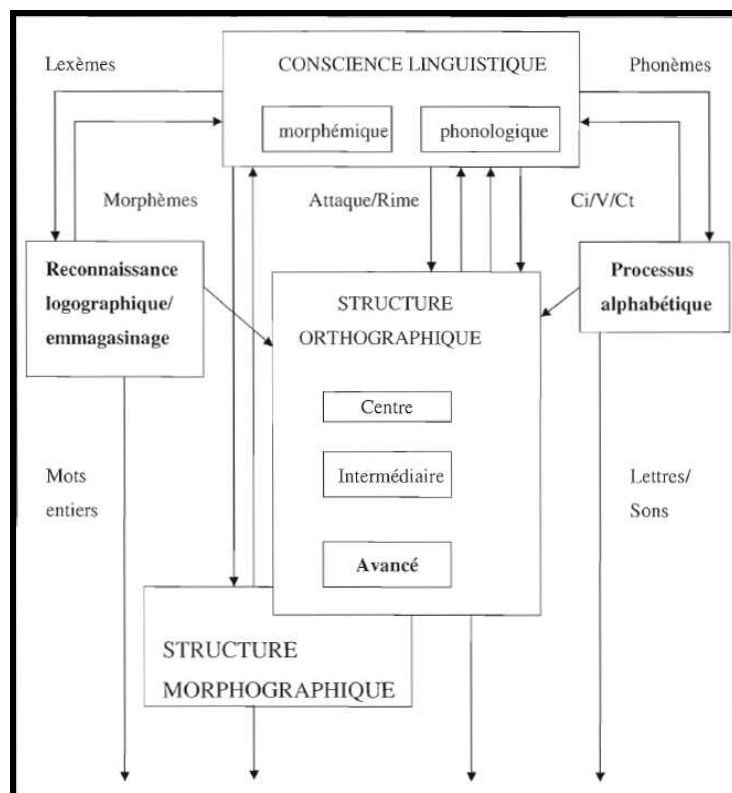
Lexèmes

CONSCIENCE LINGUISTIQUE

Phonèmes

morphémique

phonologique

Morphèmes

Attaque/Rime

Ci/V/Ct

Reconnaissance logographique/ emmagasinage

STRUCTURE ORTHOGRAPHIQUE

Processus alphabétique

Centre

Intermédiaire

Avancé

Mots entiers

Lettres/ Sons

STRUCTURE MORPHOGRAPHIQUE